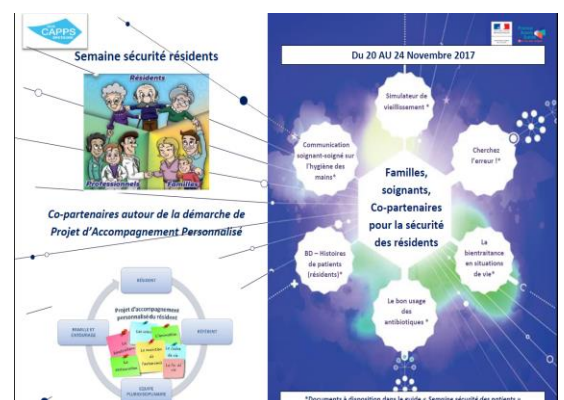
CAPPS

Semaine sécurité résidents

Résidents

Professionnels

Familles

Co-partenaires autour de la démarche de Projet d'Accompagnement Personnalisé

Projet d'accompagnement personnalisé du résident

RÉSIDENT

RÉFÉRENT

FAMILLE ET ENTOURAGE

ÉQUIPE PLURIDISCIPLINAIRE

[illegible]

Du 20 AU 24 Novembre 2017

Simulateur de vieillissement *

Communication soignant-soigné sur l'hygiène des mains*

Cherchez l'erreur !*

Familles, soignants, Co-partenaires pour la sécurité des résidents

BD – Histoires de patients (résidents)*

La bientraitance en situations de vie*

Le bon usage des antibiotiques *

*Documents à disposition dans le guide « Semaine sécurité des patients »